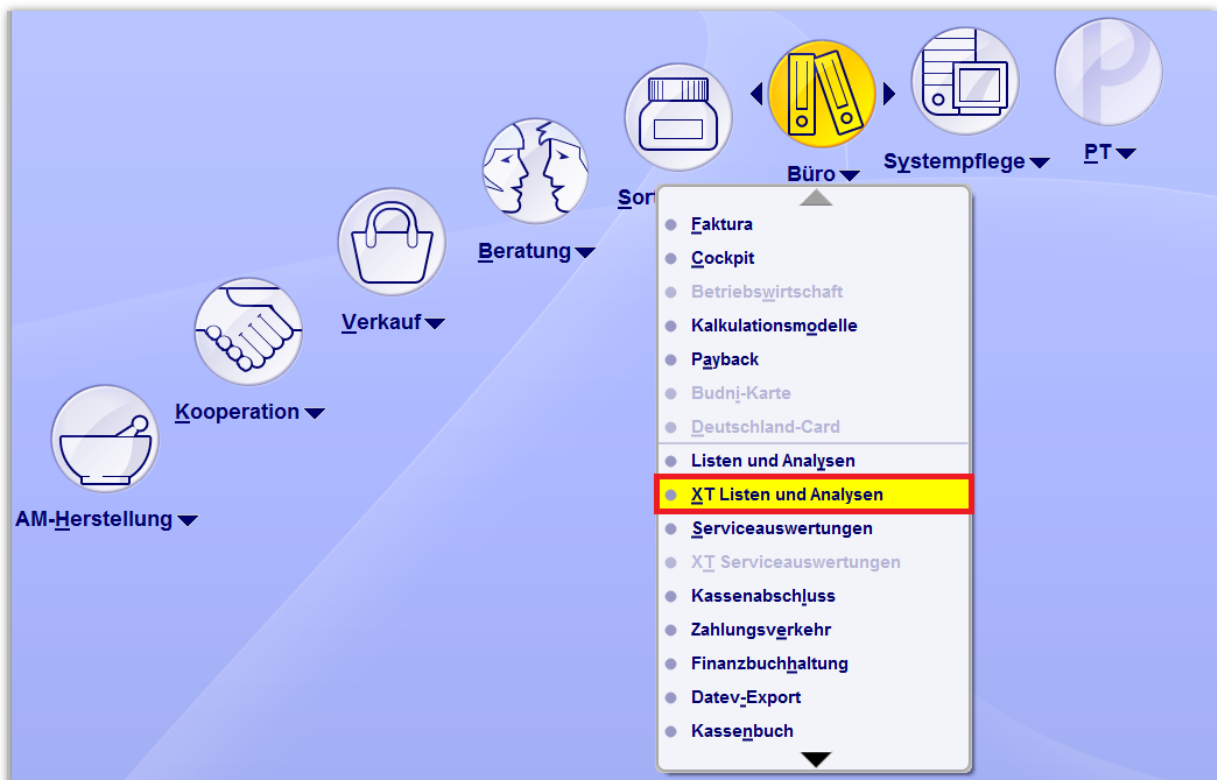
Büro
Systempflege
PT
Sort
Beratung
Verkauf
Kooperation
AM-Herstellung

Faktura
Cockpit
Betriebswirtschaft
Kalkulationsmodelle
Payback
Budni-Karte
Deutschland-Card
Listen und Analysen
XT Listen und Analysen
Serviceauswertungen
XT Serviceauswertungen
Kassenabschluss
Zahlungsverkehr
Finanzbuchhaltung
Datev-Export
Kassenbuch